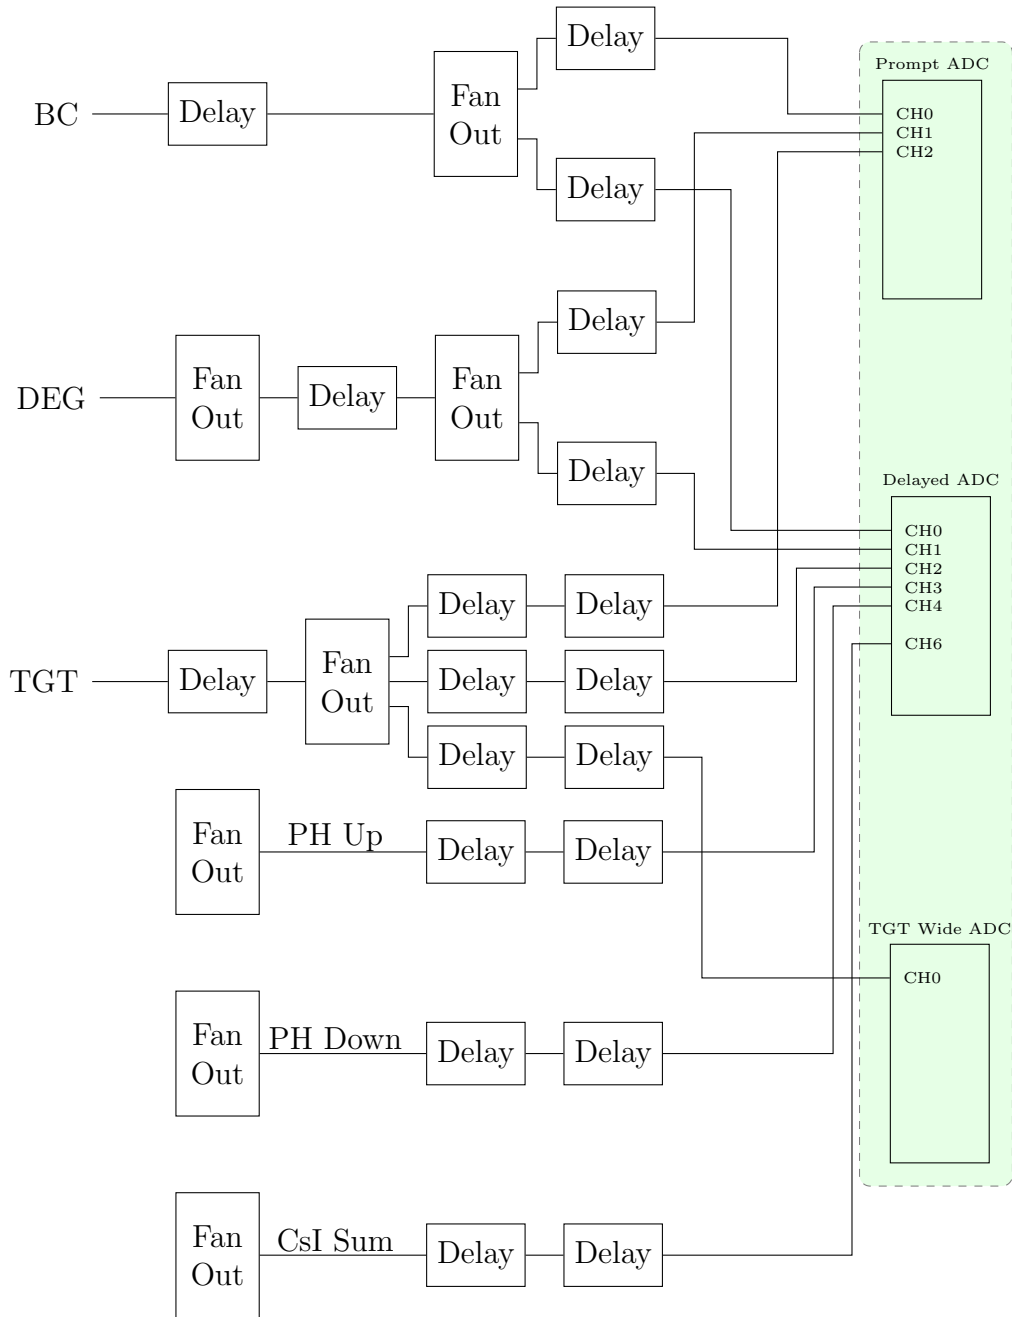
BC
Delay
Fan Out
Delay
Delay
Prompt ADC
CH0
CH1
CH2
DEG
Fan Out
Delay
Fan Out
Delay
Delay
Delayed ADC
CH0
CH1
CH2
CH3
CH4
CH6
TGT
Delay
Fan Out
Delay
Delay
Delay
Delay
Delay
Delay
Fan Out
PH Up
Delay
Delay
TGT Wide ADC
CH0
Fan Out
PH Down
Delay
Delay
Fan Out
CsI Sum
Delay
Delay